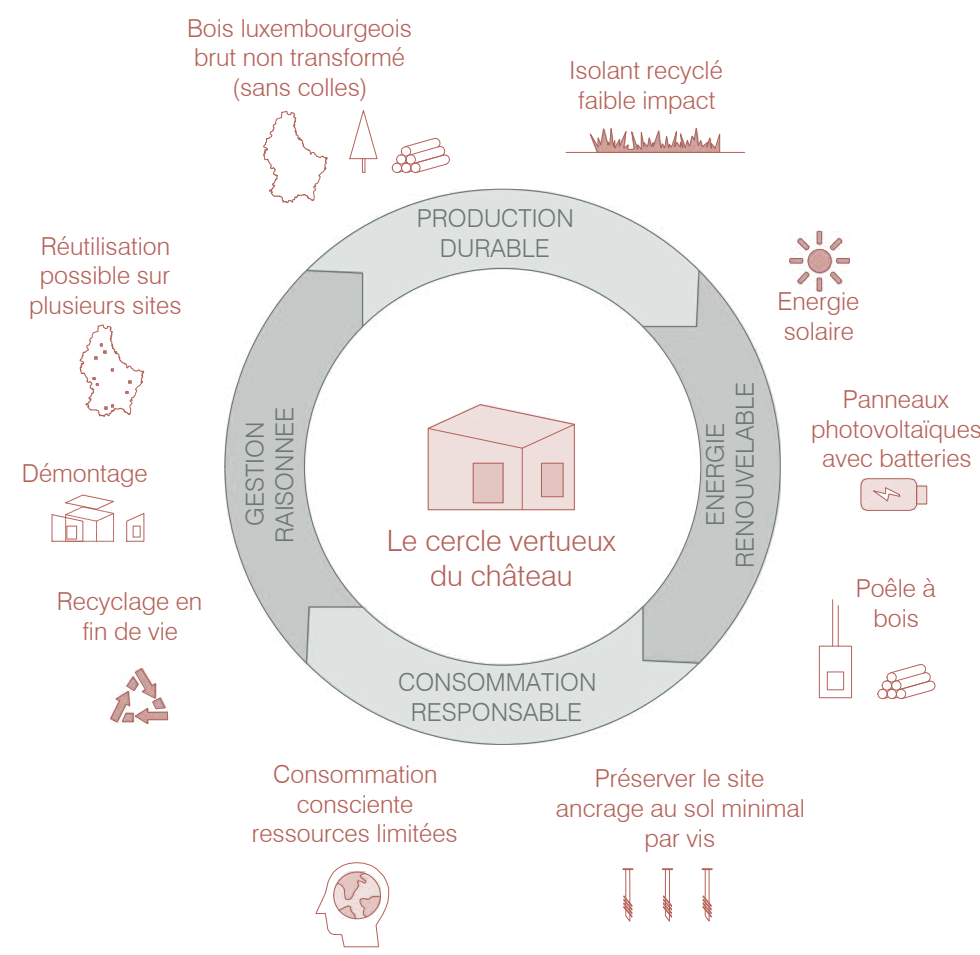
Bois luxembourgeois brut non transformé (sans colles)

Isolant recyclé faible impact

PRODUCTION DURABLE

Réutilisation possible sur plusieurs sites

Energie solaire

Panneaux photovoltaïques avec batteries

GESTION RAISONNEE

ENERGIE RENOUVELABLE

Le cercle vertueux du château

Démontage

Recyclage en fin de vie

Poêle à bois

CONSOMMATION RESPONSABLE

Consommation consciente ressources limitées

Préserver le site ancrage au sol minimal par vis